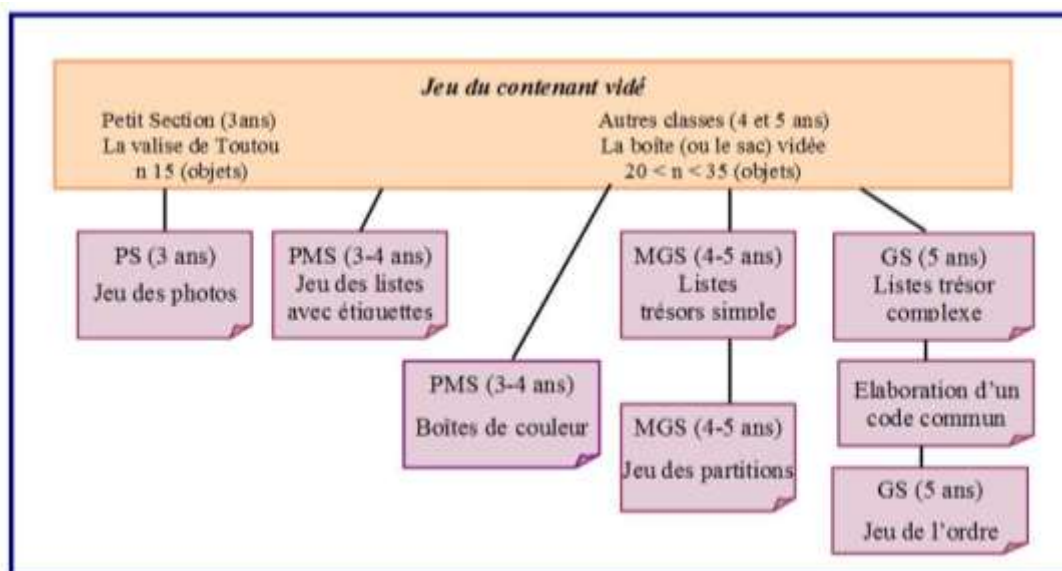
Jeu du contenant vidé

Petit Section (3ans)
La valise de Toutou
n 15 (objets)

Autres classes (4 et 5 ans)
La boîte (ou le sac) vidée
$20 < n < 35$ (objets)

PS (3 ans)
Jeu des photos

PMS (3-4 ans)
Jeu des listes avec étiquettes

PMS (3-4 ans)
Boîtes de couleur

MGS (4-5 ans)
Listes trésors simple

MGS (4-5 ans)
Jeu des partitions

GS (5 ans)
Listes trésor complexe

Elaboration d'un code commun

GS (5 ans)
Jeu de l'ordre